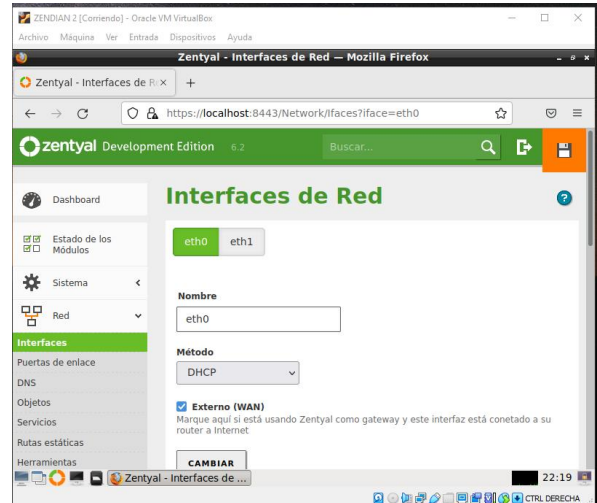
ZENDIAN 2 [Corriendo] - Oracle VM VirtualBox
Archivo Máquina Ver Entrada Dispositivos Ayuda
Zentyal - Interfaces de Red — Mozilla Firefox
Zentyal - Interfaces de R ×
+
https://localhost:8443/Network/Ifaces?iface=eth0
zentyal Development Edition 6.2
Buscar...
Dashboard
Estado de los Módulos
Sistema
Red
Interfaces
Puertas de enlace
DNS
Objetos
Servicios
Rutas estáticas
Herramientas
Interfaces de Red
eth0
eth1
Nombre
eth0
Método
DHCP
Externo (WAN)
Marque aquí si está usando Zentyal como gateway y este interfaz está conetado a su router a Internet
CAMBIAR
Zentyal - Interfaces de ...
22:19
CTRL DERECHA